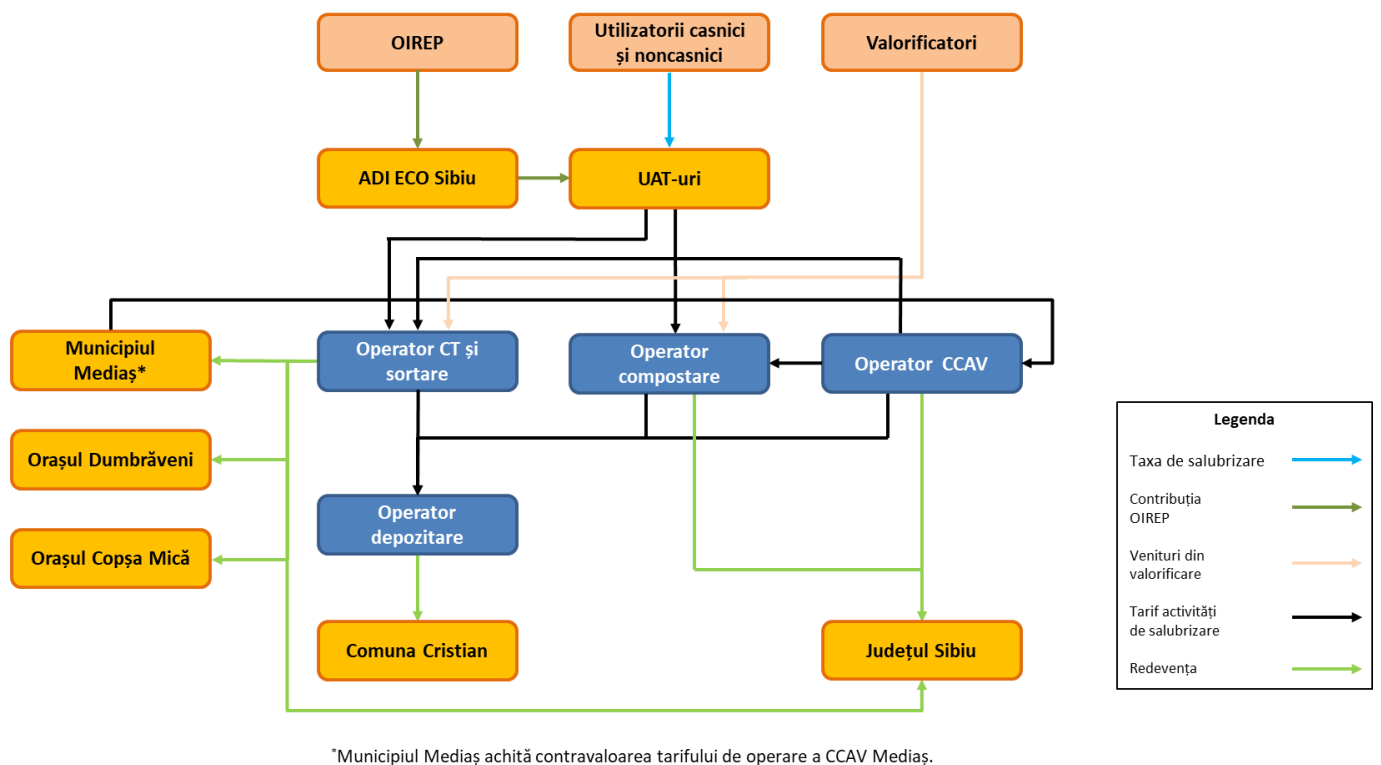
OIREP

Utilizatorii casnici și noncasnici

Valorificatori

ADI ECO Sibiu

UAT-uri

Municipiul Mediaș*

Operator CT și sortare

Operator compostare

Operator CCAV

Orașul Dumbrăveni

Orașul Copșa Mică

Operator depozitare

Comuna Cristian

Județul Sibiu

Legenda

Taxa de salubrizare

Contribuția OIREP

Venituri din valorificare

Tarif activități de salubrizare

Redevența

*Municipiul Mediaș achită contravaloarea tarifului de operare a CCAV Mediaș.